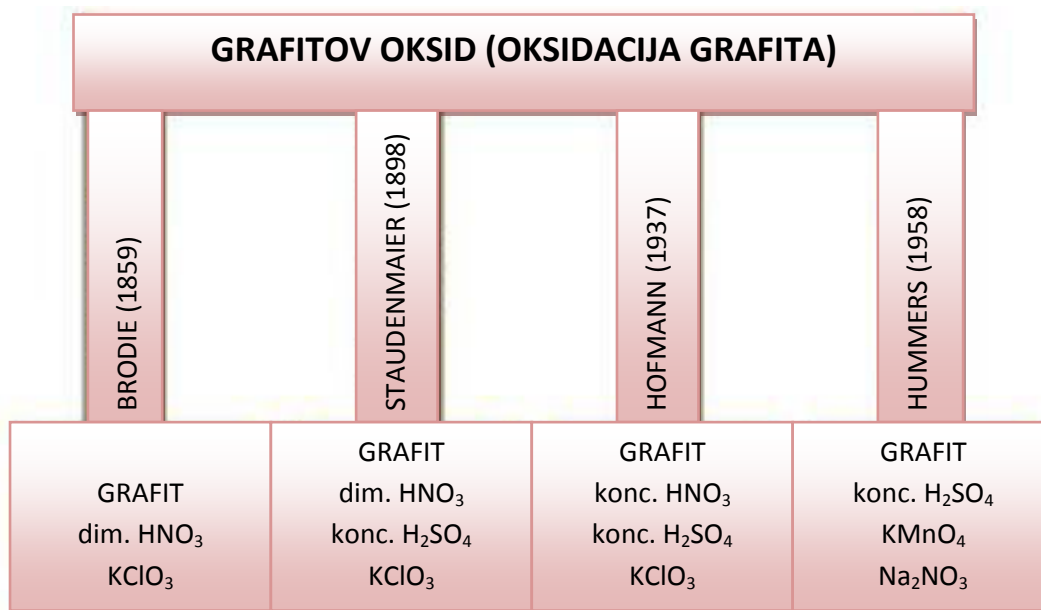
GRAFITOV OKSID (OKSIDACIJA GRAFITA)

BRODIE (1859)

STAUDENMAIER (1898)

HOFMANN (1937)

HUMMERS (1958)

| GRAFIT<br>dim. $HNO_3$<br>$KClO_3$ | GRAFIT<br>dim. $HNO_3$<br>konc. $H_2SO_4$<br>$KClO_3$ | GRAFIT<br>konc. $HNO_3$<br>konc. $H_2SO_4$<br>$KClO_3$ | GRAFIT<br>konc. $H_2SO_4$<br>$KMnO_4$<br>$Na_2NO_3$ |
|---|---|---|---|